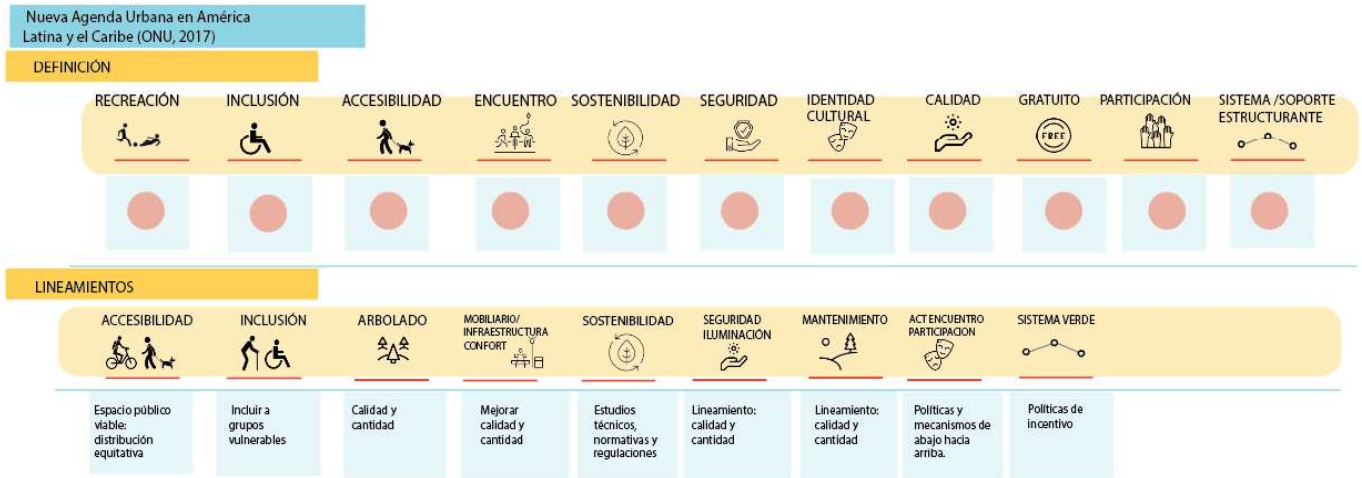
Nueva Agenda Urbana en América Latina y el Caribe (ONU, 2017)

DEFINICIÓN

RECREACIÓN INCLUSIÓN ACCESIBILIDAD ENCUENTRO SOSTENIBILIDAD SEGURIDAD IDENTIDAD CULTURAL CALIDAD GRATUITO PARTICIPACIÓN SISTEMA /SOPORTE ESTRUCTURANTE

FREE

LINEAMIENTOS

ACCESIBILIDAD INCLUSIÓN ARBOLADO MOBILIARIO/ INFRAESTRUCTURA CONFORT SOSTENIBILIDAD SEGURIDAD ILUMINACIÓN MANTENIMIENTO ACT ENCUENTRO PARTICIPACION SISTEMA VERDE

Espacio público viable: distribución equitativa

Incluir a grupos vulnerables

Calidad y cantidad

Mejorar calidad y cantidad

Estudios técnicos, normativas y regulaciones

Lineamiento: calidad y cantidad

Lineamiento: calidad y cantidad

Políticas y mecanismos de abajo hacia arriba.

Políticas de incentivo